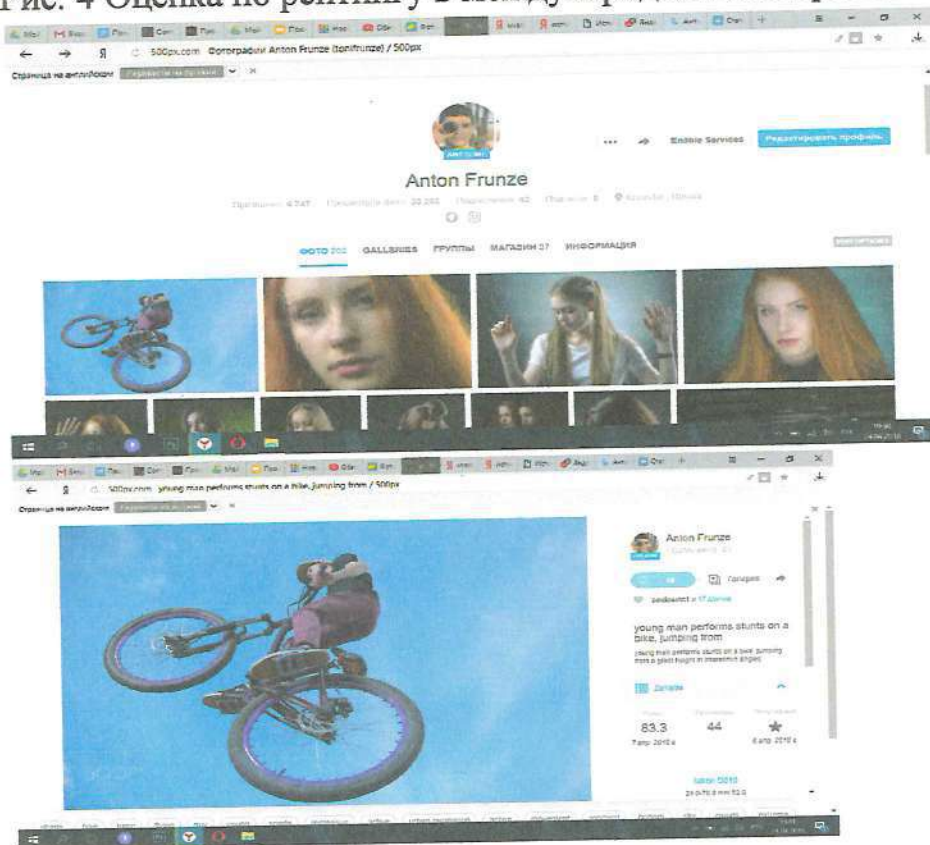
Рис. 4 Оценка по рейтингу в международной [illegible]

500px.com Фотографии Anton Frunze (tonifrunze) / 500px

Страница на английском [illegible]

Enable Services

Редактировать профиль

Anton Frunze

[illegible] 4 747 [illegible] 20 255 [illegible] 42 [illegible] 8 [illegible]

ФОТО 202 GALLERIES ГРУППЫ МАГАЗИН 37 ИНФОРМАЦИЯ

500px.com young man performs stunts on a bike, jumping from / 500px

Страница на английском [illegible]

Anton Frunze

Галерея

young man performs stunts on a bike, jumping from

young man performs stunts on a bike, jumping from a great height in interesting angles

Детали

83.3

44

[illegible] 2018 г.

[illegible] 2018 г.

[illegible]